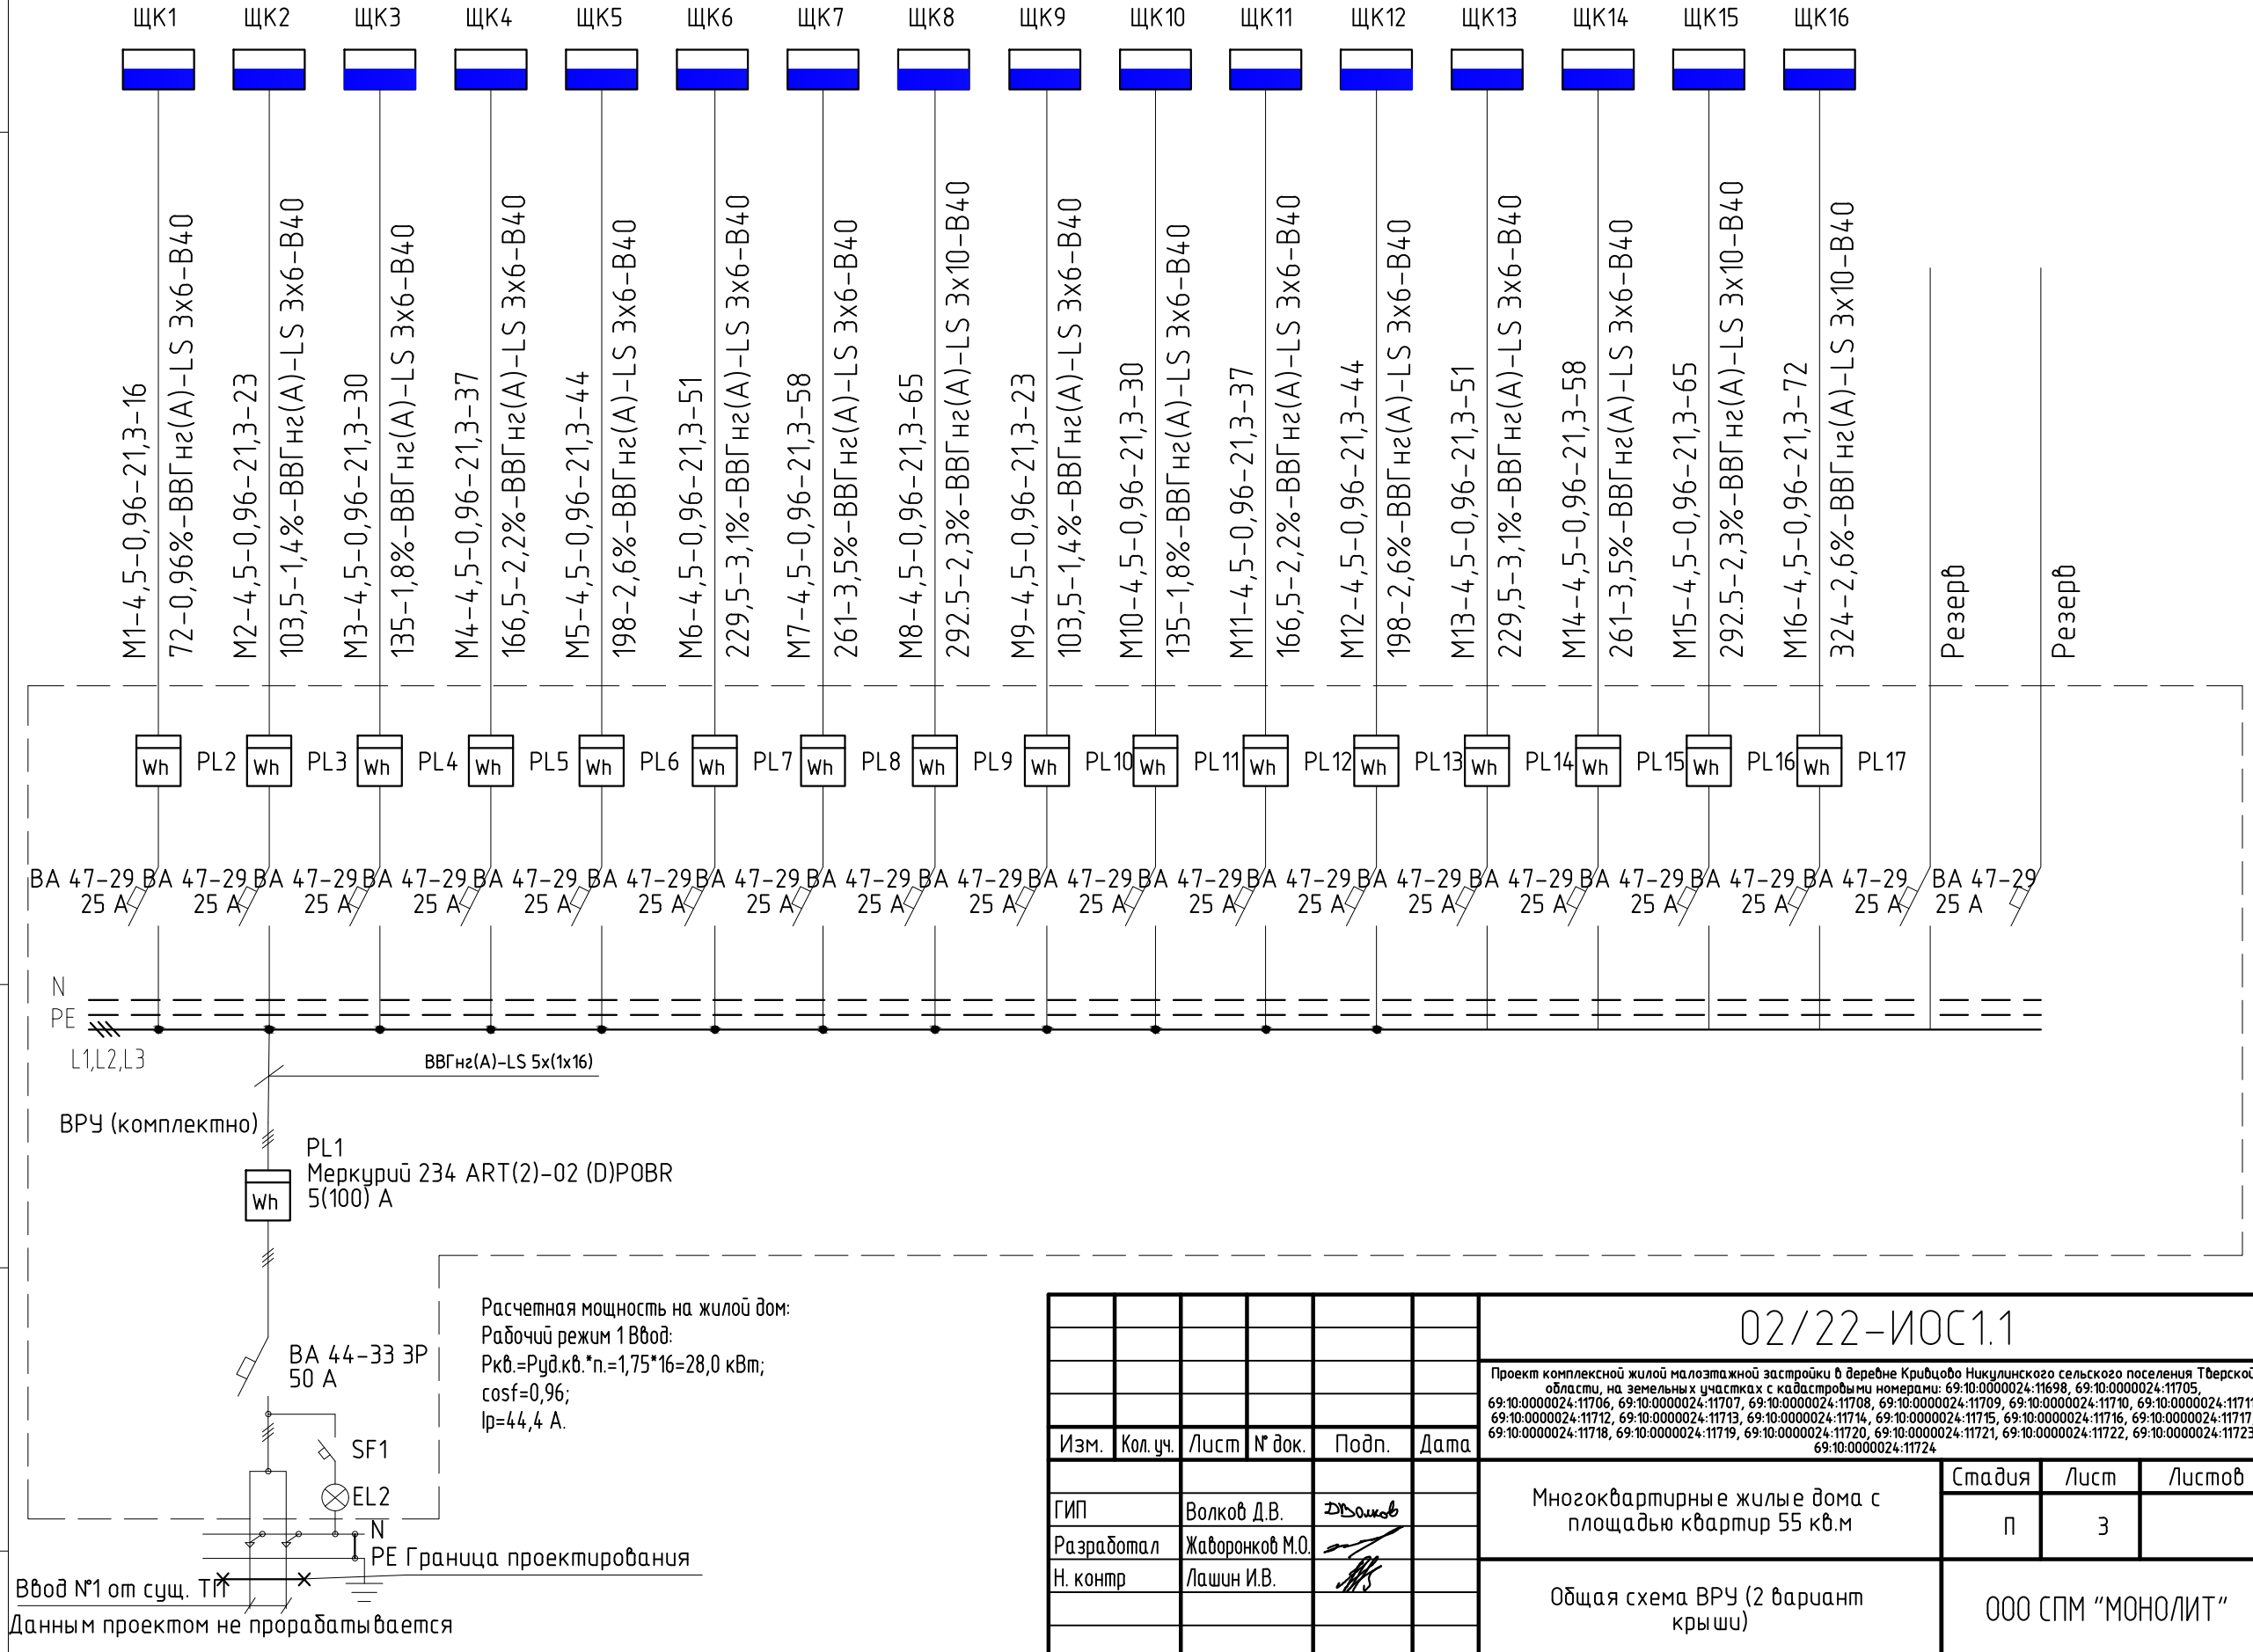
ЩК1 ЩК2 ЩК3 ЩК4 ЩК5 ЩК6 ЩК7 ЩК8 ЩК9 ЩК10 ЩК11 ЩК12 ЩК13 ЩК14 ЩК15 ЩК16

М1-4,5-0,96-21,3-16
72-0,96%-ВВГнг(А)-LS 3х6-В40
М2-4,5-0,96-21,3-23
103,5-1,4%-ВВГнг(А)-LS 3х6-В40
М3-4,5-0,96-21,3-30
135-1,8%-ВВГнг(А)-LS 3х6-В40
М4-4,5-0,96-21,3-37
166,5-2,2%-ВВГнг(А)-LS 3х6-В40
М5-4,5-0,96-21,3-44
198-2,6%-ВВГнг(А)-LS 3х6-В40
М6-4,5-0,96-21,3-51
229,5-3,1%-ВВГнг(А)-LS 3х6-В40
М7-4,5-0,96-21,3-58
261-3,5%-ВВГнг(А)-LS 3х6-В40
М8-4,5-0,96-21,3-65
292.5-2,3%-ВВГнг(А)-LS 3х10-В40
М9-4,5-0,96-21,3-23
103,5-1,4%-ВВГнг(А)-LS 3х6-В40
М10-4,5-0,96-21,3-30
135-1,8%-ВВГнг(А)-LS 3х6-В40
М11-4,5-0,96-21,3-37
166,5-2,2%-ВВГнг(А)-LS 3х6-В40
М12-4,5-0,96-21,3-44
198-2,6%-ВВГнг(А)-LS 3х6-В40
М13-4,5-0,96-21,3-51
229,5-3,1%-ВВГнг(А)-LS 3х6-В40
М14-4,5-0,96-21,3-58
261-3,5%-ВВГнг(А)-LS 3х6-В40
М15-4,5-0,96-21,3-65
292.5-2,3%-ВВГнг(А)-LS 3х10-В40
М16-4,5-0,96-21,3-72
324-2,6%-ВВГнг(А)-LS 3х10-В40
Резерв
Резерв

Wh PL2 Wh PL3 Wh PL4 Wh PL5 Wh PL6 Wh PL7 Wh PL8 Wh PL9 Wh PL10 Wh PL11 Wh PL12 Wh PL13 Wh PL14 Wh PL15 Wh PL16 Wh PL17

ВА 47-29 25 А ВА 47-29 25 А ВА 47-29 25 А ВА 47-29 25 А ВА 47-29 25 А ВА 47-29 25 А ВА 47-29 25 А ВА 47-29 25 А ВА 47-29 25 А ВА 47-29 25 А ВА 47-29 25 А ВА 47-29 25 А ВА 47-29 25 А ВА 47-29 25 А ВА 47-29 25 А ВА 47-29 25 А ВА 47-29 25 А ВА 47-29 25 А

N
PE
L1,L2,L3

ВВГнг(А)-LS 5х(1х16)

ВРУ (комплектно)

PL1
Меркурий 234 ART(2)-02 (D)POBR
5(100) А
Wh

ВА 44-33 3Р
50 А

SF1
EL2
N
PE Граница проектирования

Ввод №1 от сущ. ТП
Данным проектом не прорабатывается

Расчетная мощность на жилой дом:
Рабочий режим 1 Ввод:
Ркв.=Руд.кв.*n.=1,75*16=28,0 кВт;
cosf=0,96;
Ip=44,4 А.

| Изм. | Кол. уч. | Лист | № док. | Подп. | Дата |
|---|---|---|---|---|---|
| ГИП | | Волков Д.В. | | [signature] | |
| Разработал | | Жаворонков М.О. | | [signature] | |
| Н. контр | | Лашин И.В. | | [signature] | |

02/22-ИОС1.1

Проект комплексной жилой малоэтажной застройки в деревне Кривцово Никулинского сельского поселения Тверской области, на земельных участках с кадастровыми номерами: 69:10:0000024:11698, 69:10:0000024:11705, 69:10:0000024:11706, 69:10:0000024:11707, 69:10:0000024:11708, 69:10:0000024:11709, 69:10:0000024:11710, 69:10:0000024:1171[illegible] 69:10:0000024:11712, 69:10:0000024:11713, 69:10:0000024:11714, 69:10:0000024:11715, 69:10:0000024:11716, 69:10:0000024:11717 69:10:0000024:11718, 69:10:0000024:11719, 69:10:0000024:11720, 69:10:0000024:11721, 69:10:0000024:11722, 69:10:0000024:11723 69:10:0000024:11724

Многоквартирные жилые дома с площадью квартир 55 кв.м

| Стадия | Лист | Листов |
|---|---|---|
| П | 3 | |

Общая схема ВРУ (2 вариант крыши)

ООО СПМ "МОНОЛИТ"